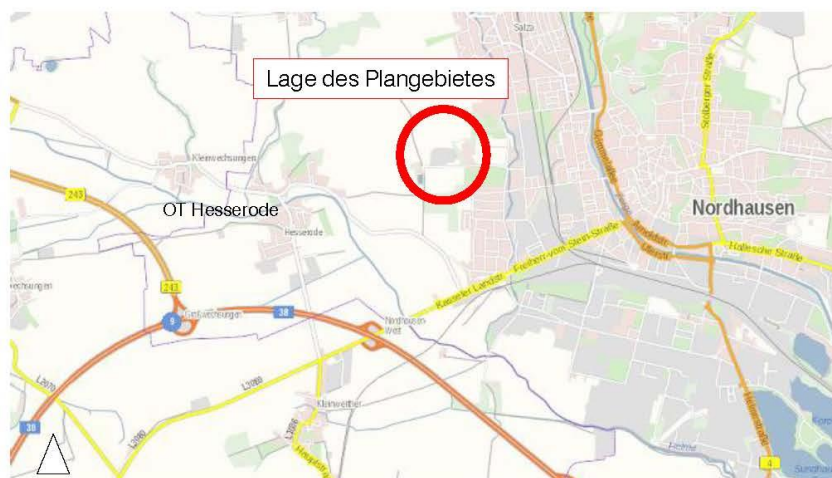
Lage des Plangebietes

Salza

Kleinwechsungen

OT Hesserode

Hesserode

243

243

Nordhausen

Stolberger Straße

Hallesche Straße

Kasseler Landstr.

Freiherr-vom-Stein-Straße

Großwechsungen

9

38

38

Nordhausen West

L2070

L3080

Kleinwerther

30

4

Sundhausen